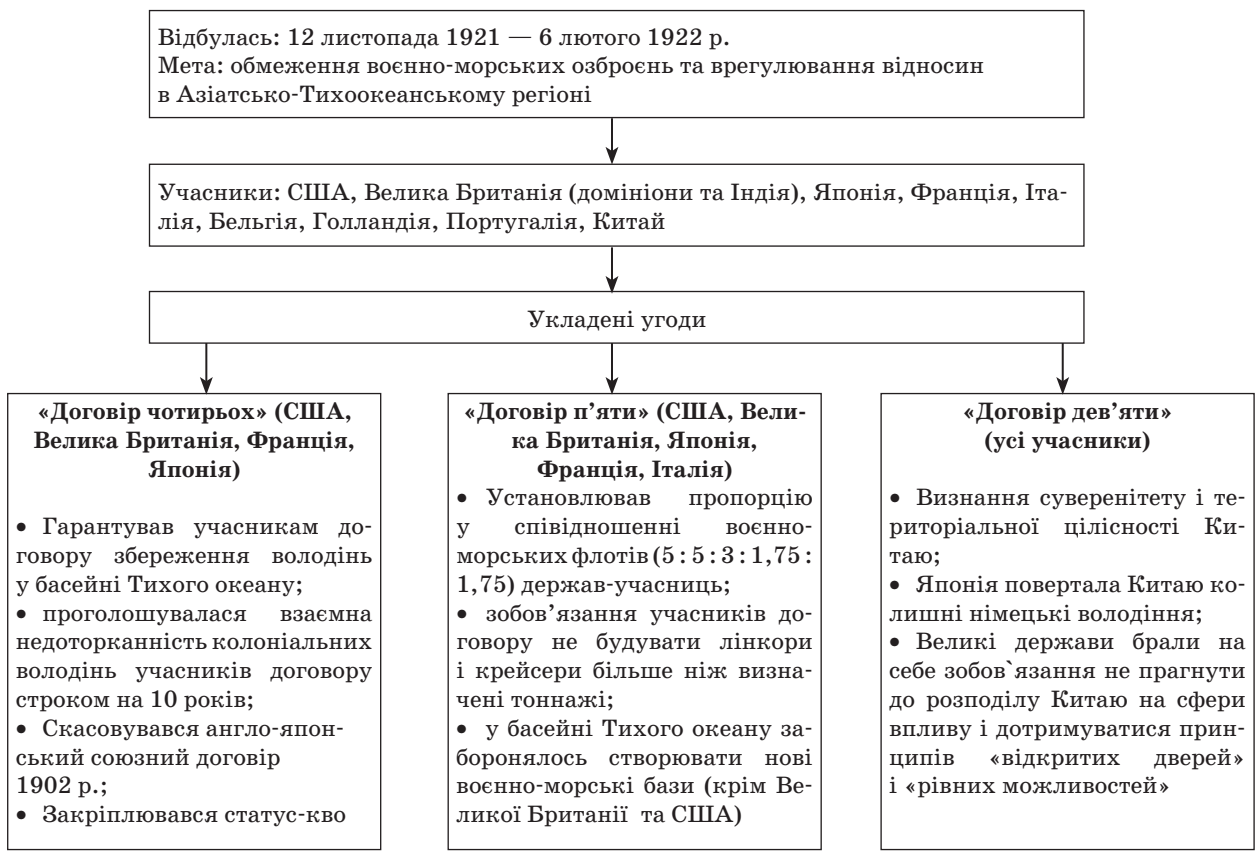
Відбулась: 12 листопада 1921 — 6 лютого 1922 р.
Мета: обмеження воєнно-морських озброєнь та врегулювання відносин в Азіатсько-Тихоокеанському регіоні

Учасники: США, Велика Британія (домініони та Індія), Японія, Франція, Італія, Бельгія, Голландія, Португалія, Китай

Укладені угоди

«Договір чотирьох» (США, Велика Британія, Франція, Японія)

• Гарантував учасникам договору збереження володінь у басейні Тихого океану;
• проголошувалася взаємна недоторканність колоніальних володінь учасників договору строком на 10 років;
• Скасовувався англо-японський союзний договір 1902 р.;
• Закріплювався статус-кво

«Договір п'яти» (США, Велика Британія, Японія, Франція, Італія)
• Установлював пропорцію у співвідношенні воєнно-морських флотів (5 : 5 : 3 : 1,75 : 1,75) держав-учасниць;
• зобов'язання учасників договору не будувати лінкори і крейсери більше ніж визначені тоннажі;
• у басейні Тихого океану заборонялось створювати нові воєнно-морскі бази (крім Великої Британії та США)

«Договір дев'яти» (усі учасники)

• Визнання суверенітету і територіальної цілісності Китаю;
• Японія повертала Китаю колишні німецькі володіння;
• Великі держави брали на себе зобов`язання не прагнути до розподілу Китаю на сфери впливу і дотримуватися принципів «відкритих дверей» і «рівних можливостей»